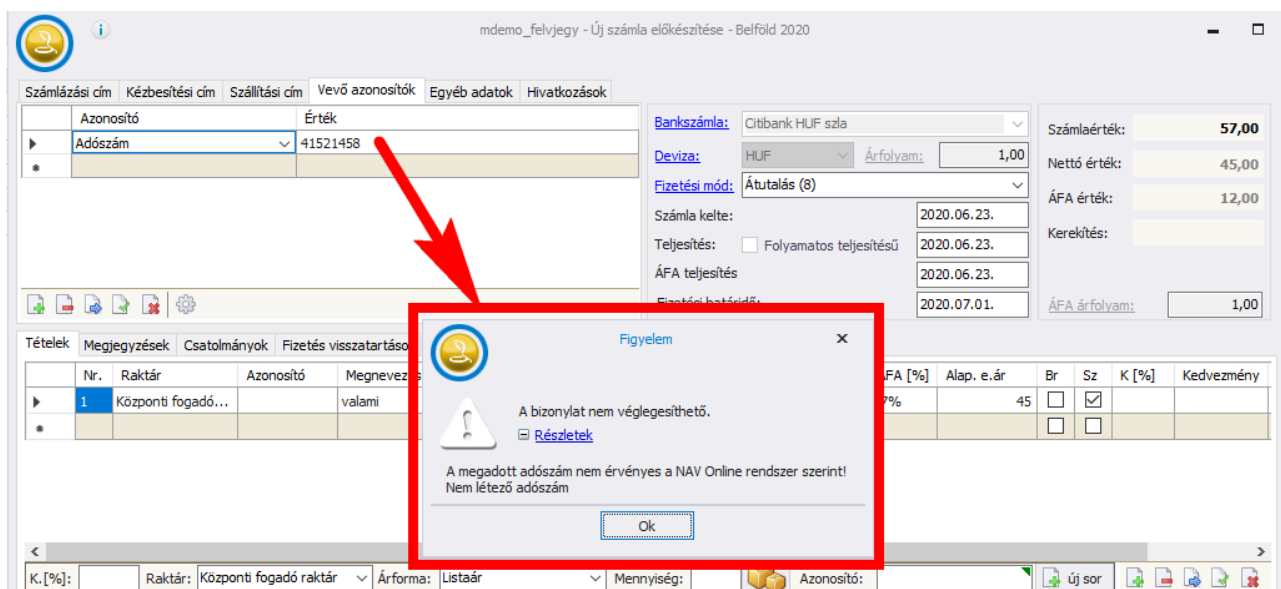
mdemo_felvjegy - Új számla előkészítése - Belföld 2020

Számlázási cím | Kézbesítési cím | Szállítási cím | Vevő azonosítók | Egyéb adatok | Hivatkozások

| | Azonosító | Érték |
|---|---|---|
| ▶ | Adószám | 41521458 |
| * | | |

Bankszámla: Citibank HUF szla
Deviza: HUF Árfolyam: 1,00
Fizetési mód: Átutalás (8)
Számla kelte: 2020.06.23.
Teljesítés: Folyamatos teljesítésű 2020.06.23.
ÁFA teljesítés 2020.06.23.
Fizetési határidő: 2020.07.01.

Számlaérték: 57,00
Nettó érték: 45,00
ÁFA érték: 12,00
Kerekítés:
ÁFA árfolyam: 1,00

Tételek | Megjegyzések | Csatolmányok | Fizetés visszatartáso

| | Nr. | Raktár | Azonosító | Megnevez | ÁFA [%] | Alap. e.ár | Br | Sz | K [%] | Kedvezmény |
|---|---|---|---|---|---|---|---|---|---|---|
| ▶ | 1 | Központi fogadó... | | valami | 7% | 45 | ☐ | ☑ | | |
| * | | | | | | | ☐ | ☐ | | |

Figyelem

A bizonylat nem véglegesíthető.
⊟ Részletek

A megadott adószám nem érvényes a NAV Online rendszer szerint!
Nem létező adószám

Ok

K.[%]: Raktár: Központi fogadó raktár Árforma: Listaár Mennyiség: Azonosító: új sor